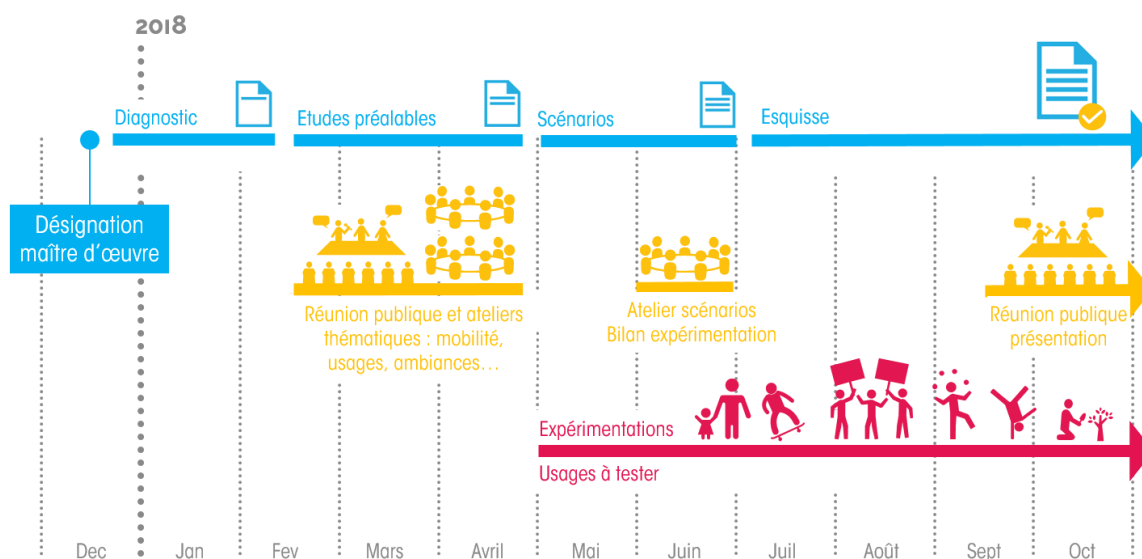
2018

Diagnostic

Etudes préalables

Scénarios

Esquisse

Désignation maître d'œuvre

Réunion publique et ateliers thématiques : mobilité, usages, ambiances…

Atelier scénarios Bilan expérimentation

Réunion publique présentation

Expérimentations

Usages à tester

Dec Jan Fev Mars Avril Mai Juin Juil Août Sept Oct